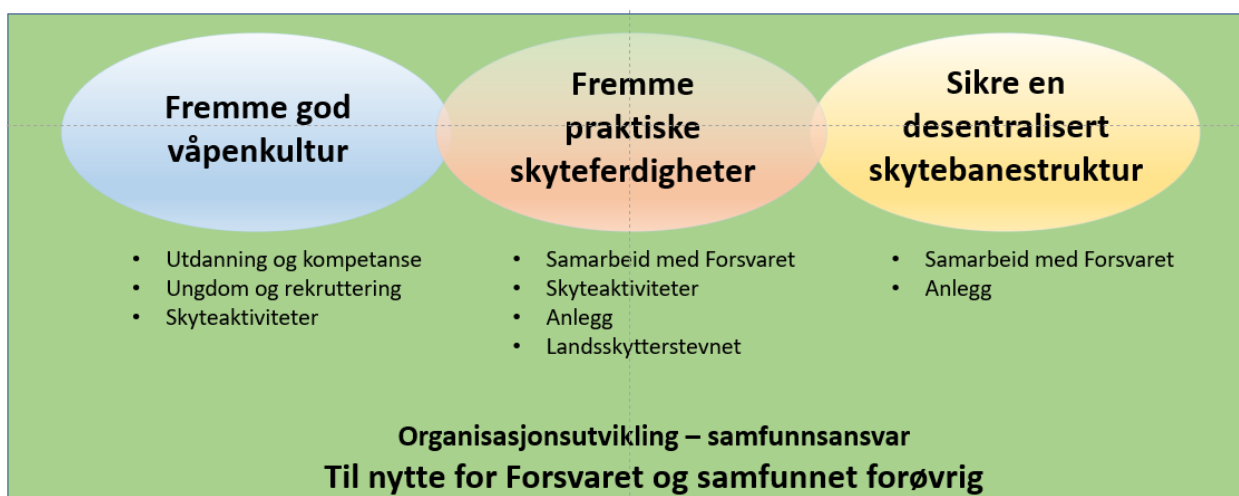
Fremme god våpenkultur

Fremme praktiske skyteferdigheter

Sikre en desentralisert skytebanestruktur

- Utdanning og kompetanse
- Ungdom og rekruttering
- Skyteaktiviteter

- Samarbeid med Forsvaret
- Skyteaktiviteter
- Anlegg
- Landsskytterstevnet

- Samarbeid med Forsvaret
- Anlegg

Organisasjonsutvikling – samfunnsansvar

Til nytte for Forsvaret og samfunnet forøvrig